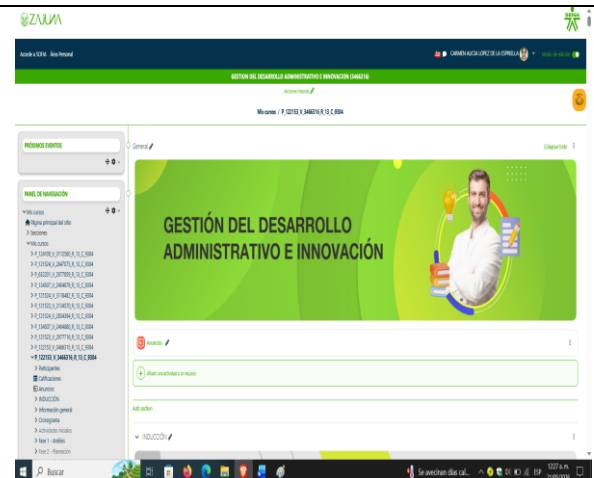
ZAJUNA

SENA

Acceder a SOFIA   Área Personal

CARMEN ALICIA LOPEZ DE LA ESPRIELLA

Modo de edición

GESTION DEL DESARROLLO ADMINISTRATIVO E INNOVACION (3446016)

Acciones masivas

Mis cursos / P_122153_V_3446016_R_13_C_9004

PRÓXIMOS EVENTOS

PANEL DE NAVEGACIÓN

Mis cursos
Página principal del sitio
Secciones
Mis cursos
P_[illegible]
P_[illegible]
P_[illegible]
P_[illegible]
P_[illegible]
P_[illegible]
P_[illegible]
P_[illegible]
P_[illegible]
P_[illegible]
P_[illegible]
P_122153_V_3446016_R_13_C_9004
Participantes
Calificaciones
Anuncios
INDUCCIÓN
Información general
Cronograma
Actividades iniciales
Fase 1 - Análisis
Fase 2 - Planeación

General

Colapsar todo

GESTIÓN DEL DESARROLLO ADMINISTRATIVO E INNOVACIÓN

Anuncios

Añadir una actividad o un recurso

Add section

INDUCCIÓN

Buscar

Se avecinan días cal...

ESP

12:27 a. m.
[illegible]